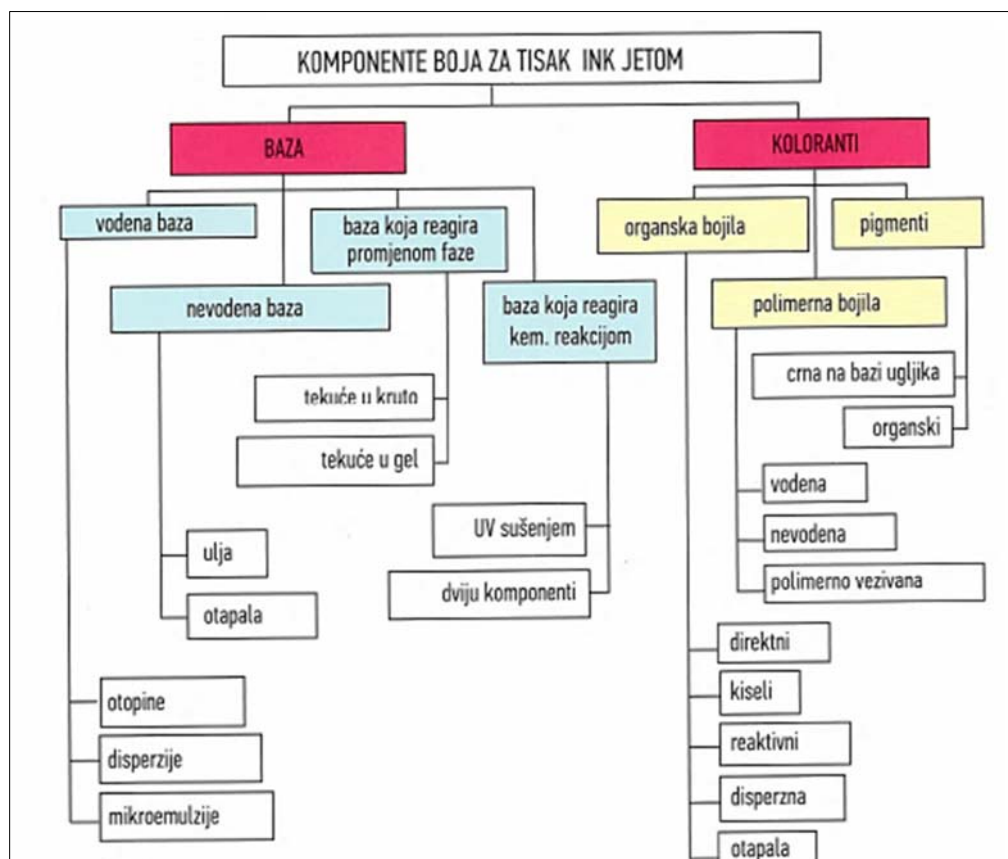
KOMPONENTE BOJA ZA TISAK INK JETOM

BAZA

vodena baza

nevodena baza

baza koja reagira promjenom faze

baza koja reagira kem. reakcijom

tekuće u kruto

tekuće u gel

ulja

otapala

UV sušenjem

dviju komponenti

otopine

disperzije

mikroemulzije

KOLORANTI

organska bojila

pigmenti

polimerna bojila

crna na bazi ugljika

organski

vodena

nevodena

polimerno vezivana

direktni

kiseli

reaktivni

disperzna

otapala